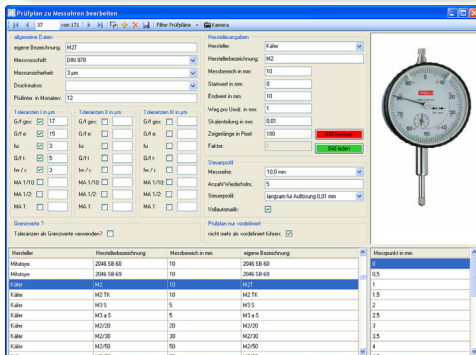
Prüfplan zu Messuhren bearbeiten

37 von 171 Filter Prüfpläne Kamera

allgemeine Daten
eigene Bezeichnung: M2T
Messvorschrift: DIN 878
Messunsicherheit: 3 µm
Druckmakro:
Prüfinter. in Monaten: 12

Herstellerangaben
Hersteller: Käfer
Herstellerbezeichnung: M2
Messbereich in mm: 10
Startwert in mm: 0
Endwert in mm: 10
Weg pro Umdr. in mm: 1
Skalenteilung in mm: 0,01
Zeigerlänge in Pixel: 180
Faktor: 1
Bild löschen
Bild laden

Toleranzen I in µm
G/f ges: 17
G/f e: 15
fu: 3
G/f l: 15
fw / c: 3
MA 1/10:
MA 1/2:
MA 1:

Toleranzen II in µm
G/f ges:
G/f e:
fu:
G/f l:
fw / c:
MA 1/10:
MA 1/2:
MA 1:

Toleranzen III in µm
G/f ges:
G/f e:
fu:
G/f l:
fw / c:
MA 1/10:
MA 1/2:
MA 1:

Steuerprofil
Messreihe: 10,0 mm
Anzahl Wiederholn.: 5
Steuerprofil: langsam für Auflösung 0,01 mm
Vollautomatik:

Grenzwerte ?
Toleranzen als Grenzwerte verwenden?

Prüfplan nur vordefiniert
nicht mehr als vordefiniert führen

| Hersteller | Herstellerbezeichnung | Messbereich in mm | eigene Bezeichnung |
|---|---|---|---|
| Mitutoyo | 2046 SB-60 | 10 | 2046 SB-60 |
| Mitutoyo | 2046 SB-69 | 10 | 2046 SB-69 |
| Käfer | M2 | 10 | M2T |
| Käfer | M2 TK | 10 | M2 TK |
| Käfer | M3 S | 5 | M3 S |
| Käfer | M3 a S | 5 | M3 a S |
| Käfer | M2/20 | 20 | M2/20 |
| Käfer | M2/30 | 30 | M2/30 |
| Käfer | M2/50 | 50 | M2/50 |

| Messpunkt in mm |
|---|
| 0 |
| 0,5 |
| 1 |
| 1,5 |
| 2 |
| 2,5 |
| 3 |
| 3,5 |
| 4 |